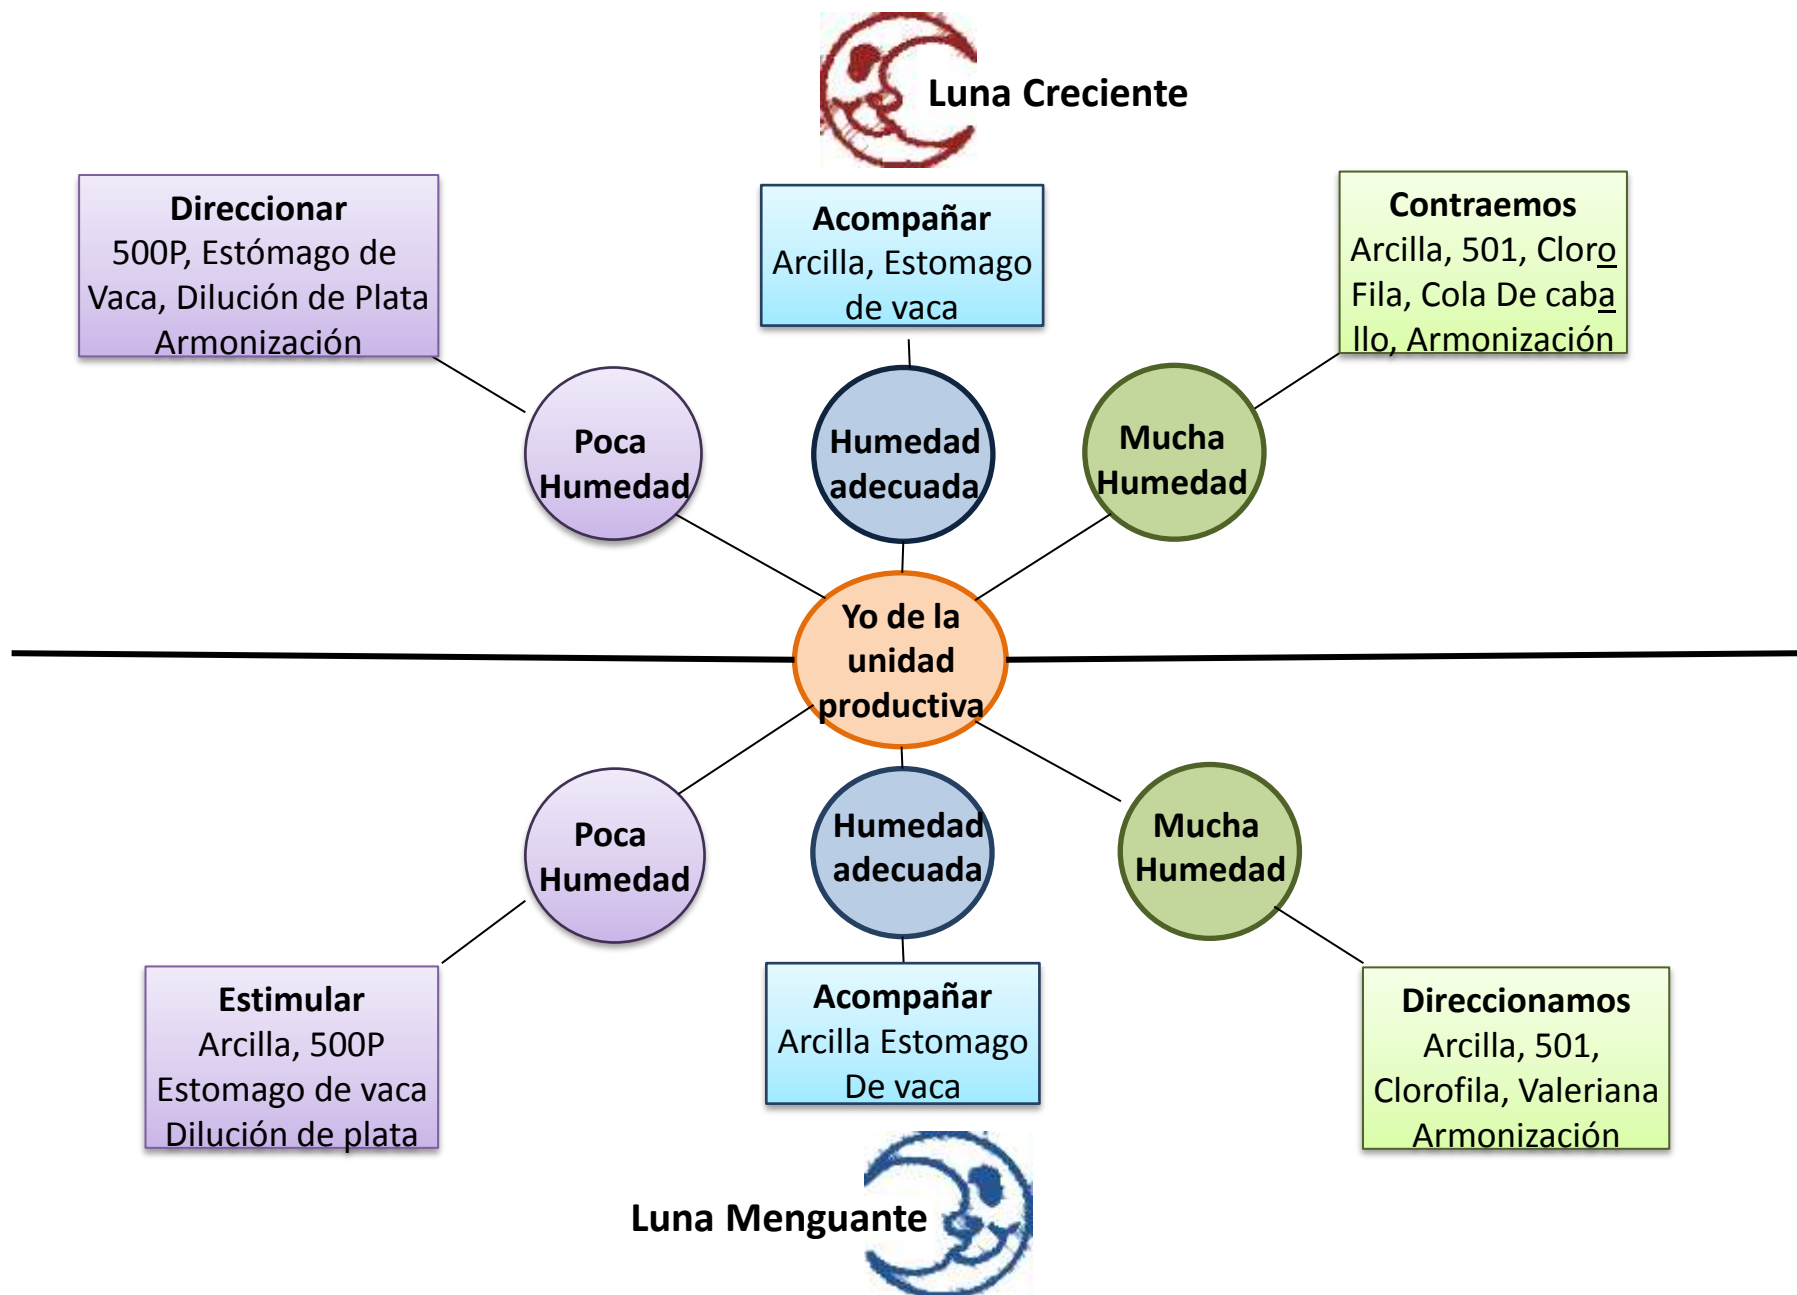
Luna Creciente

Direccionar
500P, Estómago de Vaca, Dilución de Plata Armonización

Acompañar
Arcilla, Estomago de vaca

Contraemos
Arcilla, 501, Cloro Fila, Cola De caba llo, Armonización

Poca Humedad

Humedad adecuada

Mucha Humedad

Yo de la unidad productiva

Poca Humedad

Humedad adecuada

Mucha Humedad

Estimular
Arcilla, 500P Estomago de vaca Dilución de plata

Acompañar
Arcilla Estomago De vaca

Direccionamos
Arcilla, 501, Clorofila, Valeriana Armonización

Luna Menguante